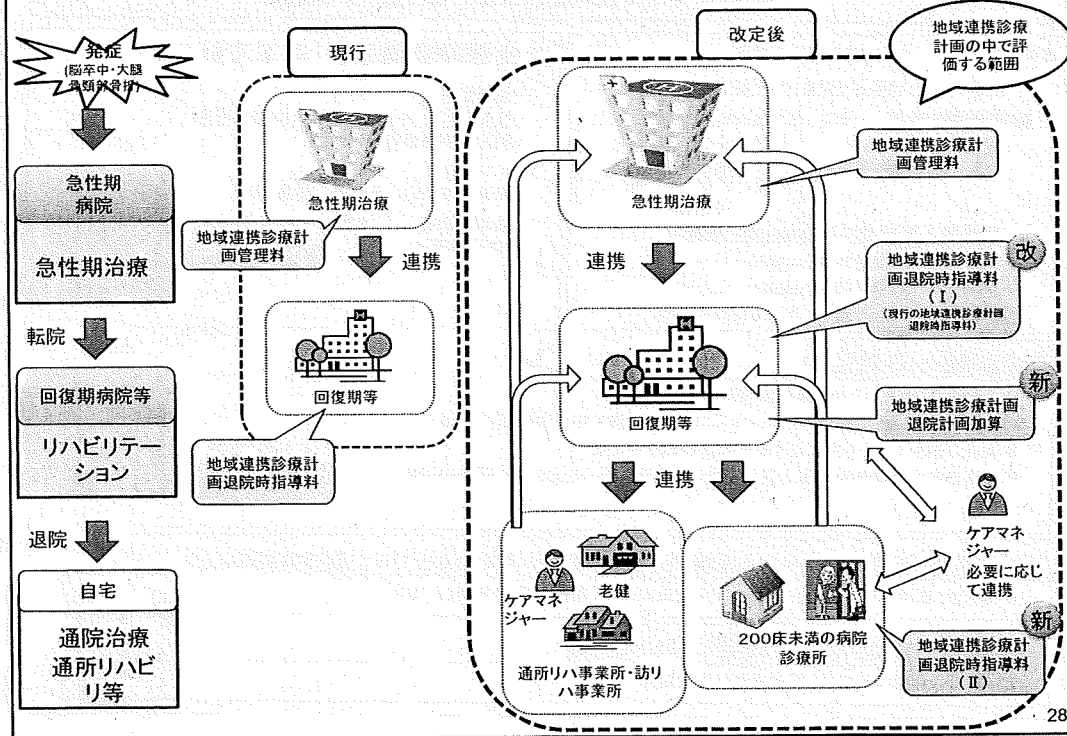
発症
(脳卒中・大腿骨頸部骨折)

急性期病院

急性期治療

転院

回復期病院等

リハビリテーション

退院

自宅

通院治療
通所リハビリ等

現行

急性期治療

地域連携診療計画管理料

連携

回復期等

地域連携診療計画退院時指導料

改定後

地域連携診療計画の中で評価する範囲

急性期治療

地域連携診療計画管理料

連携

地域連携診療計画退院時指導料(Ⅰ)
(現行の地域連携診療計画退院時指導料)

改

回復期等

新

地域連携診療計画退院計画加算

連携

ケアマネジャー

老健

通所リハ事業所・訪りハ事業所

200床未満の病院
診療所

ケアマネジャー
必要に応じて連携

新

地域連携診療計画退院時指導料(Ⅱ)

28